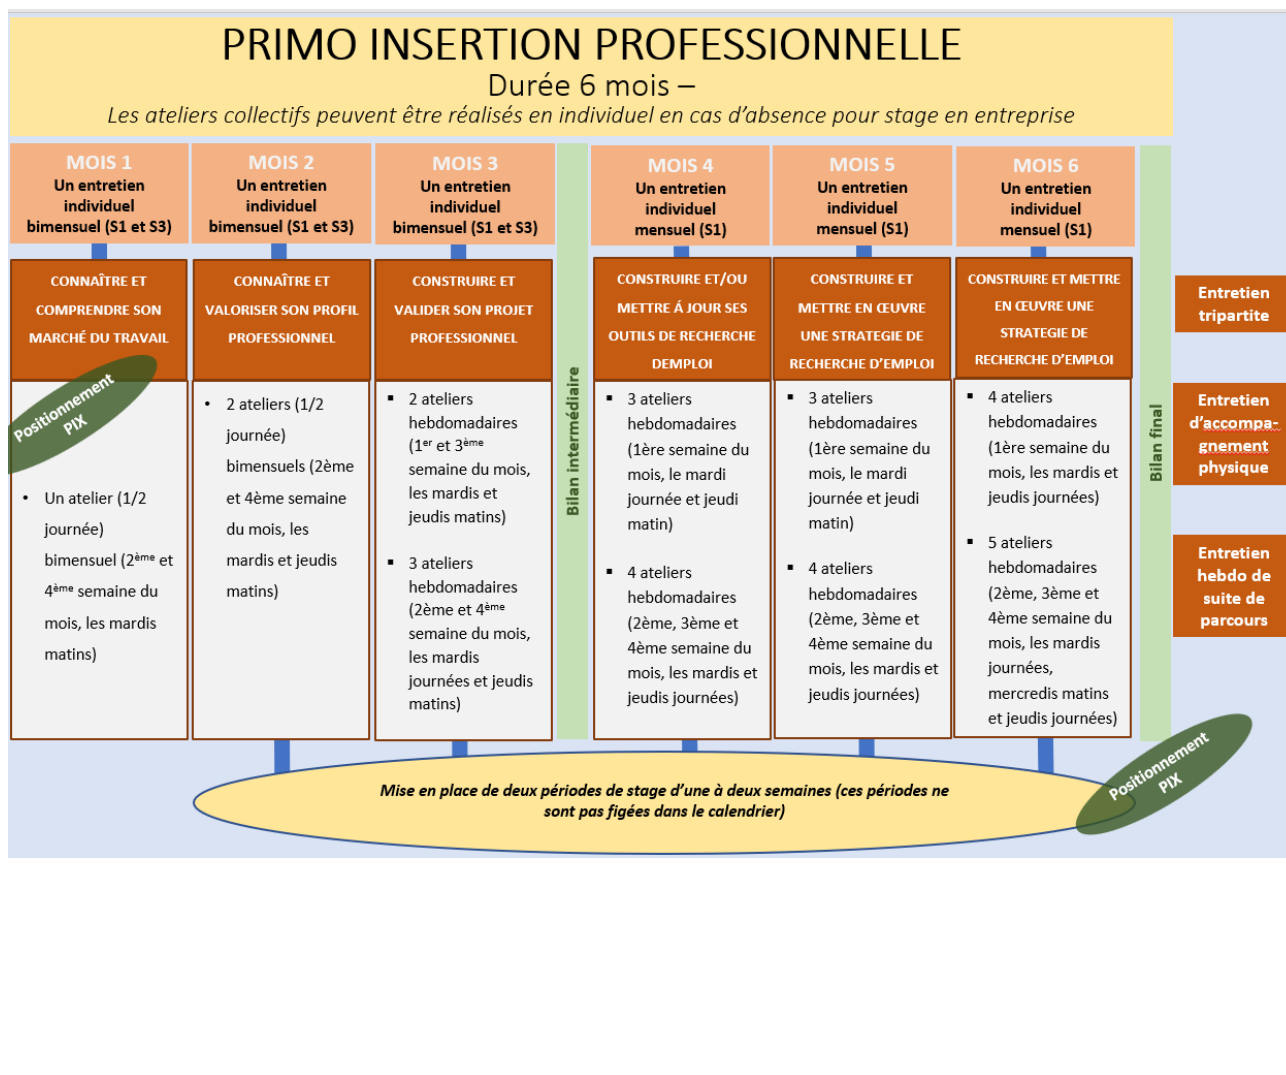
PRIMO INSERTION PROFESSIONNELLE
Durée 6 mois –
Les ateliers collectifs peuvent être réalisés en individuel en cas d'absence pour stage en entreprise

MOIS 1
Un entretien individuel bimensuel (S1 et S3)

CONNAÎTRE ET COMPRENDRE SON MARCHÉ DU TRAVAIL

Positionnement PIX

• Un atelier (1/2 journée) bimensuel (2ème et 4ème semaine du mois, les mardis matins)

MOIS 2
Un entretien individuel bimensuel (S1 et S3)

CONNAÎTRE ET VALORISER SON PROFIL PROFESSIONNEL

• 2 ateliers (1/2 journée) bimensuels (2ème et 4ème semaine du mois, les mardis et jeudis matins)

MOIS 3
Un entretien individuel bimensuel (S1 et S3)

CONSTRUIRE ET VALIDER SON PROJET PROFESSIONNEL

▪ 2 ateliers hebdomadaires (1er et 3ème semaine du mois, les mardis et jeudis matins)

▪ 3 ateliers hebdomadaires (2ème et 4ème semaine du mois, les mardis journées et jeudis matins)

Bilan intermédiaire

MOIS 4
Un entretien individuel mensuel (S1)

CONSTRUIRE ET/OU METTRE À JOUR SES OUTILS DE RECHERCHE DEMPLOI

▪ 3 ateliers hebdomadaires (1ère semaine du mois, le mardi journée et jeudi matin)

▪ 4 ateliers hebdomadaires (2ème, 3ème et 4ème semaine du mois, les mardis et jeudis journées)

MOIS 5
Un entretien individuel mensuel (S1)

CONSTRUIRE ET METTRE EN ŒUVRE UNE STRATEGIE DE RECHERCHE D'EMPLOI

▪ 3 ateliers hebdomadaires (1ère semaine du mois, le mardi journée et jeudi matin)

▪ 4 ateliers hebdomadaires (2ème, 3ème et 4ème semaine du mois, les mardis et jeudis journées)

MOIS 6
Un entretien individuel mensuel (S1)

CONSTRUIRE ET METTRE EN ŒUVRE UNE STRATEGIE DE RECHERCHE D'EMPLOI

▪ 4 ateliers hebdomadaires (1ère semaine du mois, les mardis et jeudis journées)

▪ 5 ateliers hebdomadaires (2ème, 3ème et 4ème semaine du mois, les mardis journées, mercredis matins et jeudis journées)

Bilan final

Entretien tripartite

Entretien d'accompagnement physique

Entretien hebdo de suite de parcours

Mise en place de deux périodes de stage d'une à deux semaines (ces périodes ne sont pas figées dans le calendrier)

Positionnement PIX